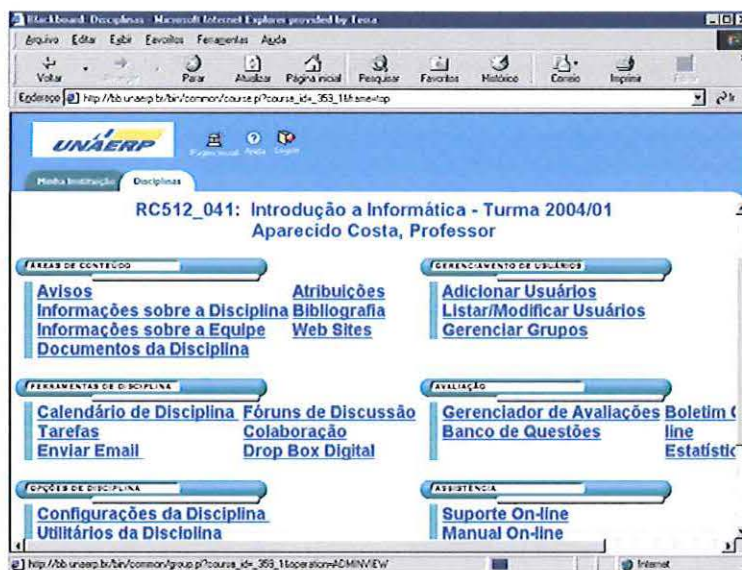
Blackboard: Disciplinas - Microsoft Internet Explorer provided by Tesra

Arquivo Editar Exibir Favoritos Ferramentas Ajuda

Voltar Avançar Parar Atualizar Página inicial Pesquisar Favoritos Histórico Correio Imprimir

Endereço http://bb.unaerp.br/bin/common/course.pl?course_id=_353_1&frame=top

UNAERP

Página inicial Ajuda Logout

Minha Instituição Disciplinas

RC512_041: Introdução a Informática - Turma 2004/01
Aparecido Costa, Professor

ÁREAS DE CONTEÚDO

Avisos
Informações sobre a Disciplina
Informações sobre a Equipe
Documentos da Disciplina

Atribuições
Bibliografia
Web Sites

GERENCIAMENTO DE USUÁRIOS

Adicionar Usuários
Listar/Modificar Usuários
Gerenciar Grupos

FERRAMENTAS DE DISCIPLINA

Calendário de Disciplina
Tarefas
Enviar Email

Fóruns de Discussão
Colaboração
Drop Box Digital

AVALIAÇÃO

Gerenciador de Avaliações
Banco de Questões

Boletim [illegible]
line
Estatístic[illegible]

OPÇÕES DE DISCIPLINA

Configurações da Disciplina
Utilitários da Disciplina

ASSISTÊNCIA

Suporte On-line
Manual On-line

http://bb.unaerp.br/bin/common/group.pl?course_id=_353_1&operation=ADMINVIEW

Internet